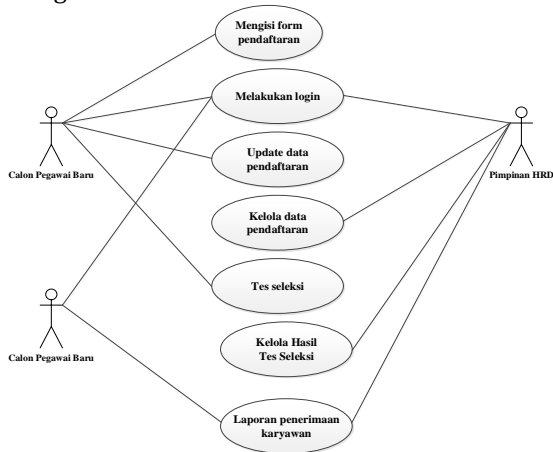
Mengisi form pendaftaran

Melakukan login

Update data pendaftaran

Kelola data pendaftaran

Tes seleksi

Kelola Hasil Tes Seleksi

Laporan penerimaan karyawan

Calon Pegawai Baru

Calon Pegawai Baru

Pimpinan HRD